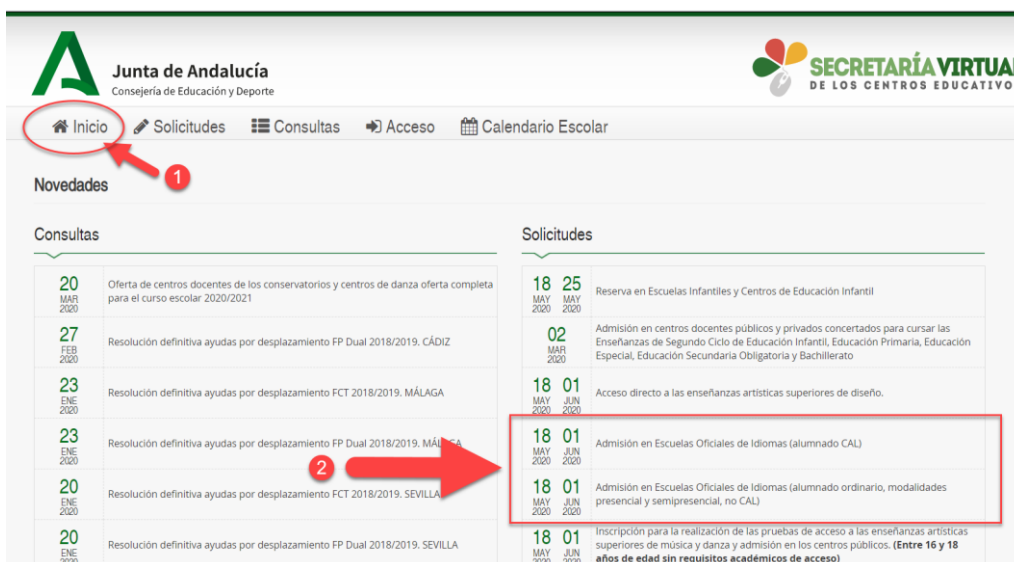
Junta de Andalucía
Consejería de Educación y Deporte

SECRETARÍA VIRTUAL
DE LOS CENTROS EDUCATIVOS

Inicio  Solicitudes  Consultas  Acceso  Calendario Escolar

1

Novedades

Consultas

| | |
|---|---|
| 20 MAR 2020 | Oferta de centros docentes de los conservatorios y centros de danza oferta completa para el curso escolar 2020/2021 |
| 27 FEB 2020 | Resolución definitiva ayudas por desplazamiento FP Dual 2018/2019. CÁDIZ |
| 23 ENE 2020 | Resolución definitiva ayudas por desplazamiento FCT 2018/2019. MÁLAGA |
| 23 ENE 2020 | Resolución definitiva ayudas por desplazamiento FP Dual 2018/2019. MÁLAGA |
| 20 ENE 2020 | Resolución definitiva ayudas por desplazamiento FCT 2018/2019. SEVILLA |
| 20 ENE 2020 | Resolución definitiva ayudas por desplazamiento FP Dual 2018/2019. SEVILLA |

2

Solicitudes

| | |
|---|---|
| 18 MAY 2020 25 MAY 2020 | Reserva en Escuelas Infantiles y Centros de Educación Infantil |
| 02 MAR 2020 | Admisión en centros docentes públicos y privados concertados para cursar las Enseñanzas de Segundo Ciclo de Educación Infantil, Educación Primaria, Educación Especial, Educación Secundaria Obligatoria y Bachillerato |
| 18 MAY 2020 01 JUN 2020 | Acceso directo a las enseñanzas artísticas superiores de diseño. |
| 18 MAY 2020 01 JUN 2020 | Admisión en Escuelas Oficiales de Idiomas (alumnado CAL) |
| 18 MAY 2020 01 JUN 2020 | Admisión en Escuelas Oficiales de Idiomas (alumnado ordinario, modalidades presencial y semipresencial, no CAL) |
| 18 MAY 01 JUN | Inscripción para la realización de las pruebas de acceso a las enseñanzas artísticas superiores de música y danza y admisión en los centros públicos. **(Entre 16 y 18 años de edad sin requisitos académicos de acceso)** |